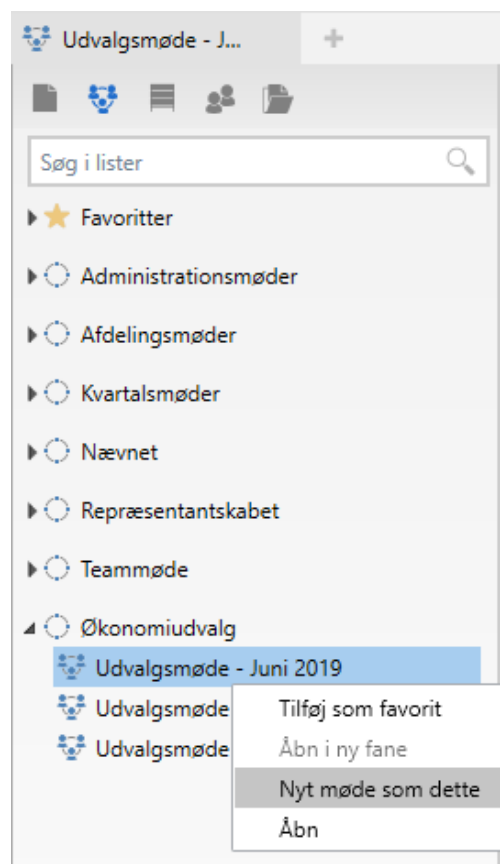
Udvalgsmøde - J...

+

Søg i lister

Favoritter

Administrationsmøder

Afdelingsmøder

Kvartalsmøder

Nævnet

Repræsentantskabet

Teammøde

Økonomiudvalg

Udvalgsmøde - Juni 2019

Udvalgsmøde

Udvalgsmøde

Tilføj som favorit

Åbn i ny fane

Nyt møde som dette

Åbn